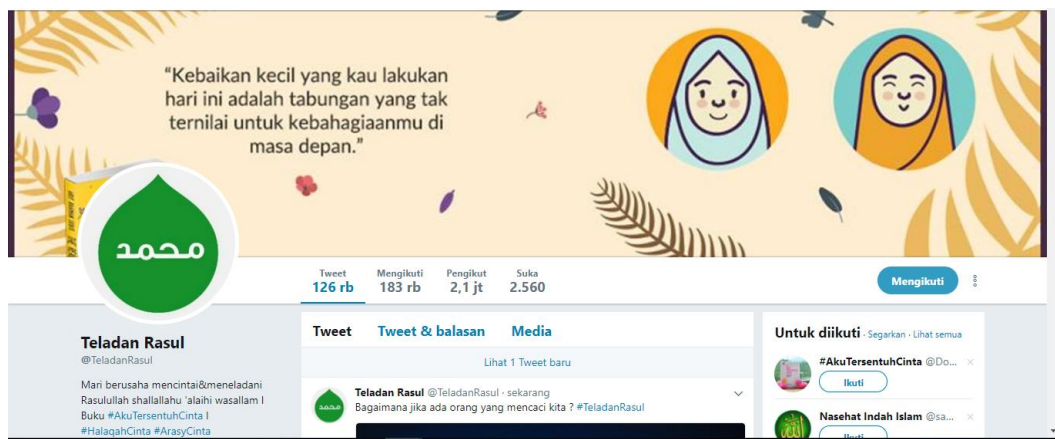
"Kebaikan kecil yang kau lakukan hari ini adalah tabungan yang tak ternilai untuk kebahagiaanmu di masa depan."

محمد

| Tweet | Mengikuti | Pengikut | Suka |
|---|---|---|---|
| 126 rb | 183 rb | 2,1 jt | 2.560 |

Mengikuti

Teladan Rasul
@TeladanRasul

Mari berusaha mencintai&meneladani Rasulullah shallallahu 'alaihi wasallam I Buku #AkuTersentuhCinta I #HalaqahCinta #ArasyCinta

Tweet
Tweet & balasan
Media

Lihat 1 Tweet baru

Teladan Rasul @TeladanRasul · sekarang
Bagaimana jika ada orang yang mencaci kita ? #TeladanRasul

محمد

Untuk diikuti · Segarkan · Lihat semua

#AkuTersentuhCinta @Do...
Ikuti

Nasehat Indah Islam @sa...
Ikuti